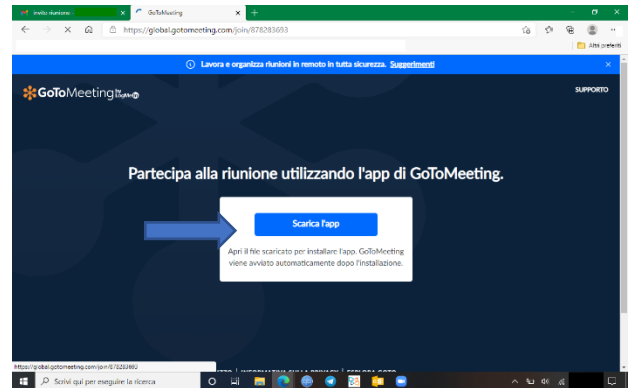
Invito riunione
GoToMeeting
https://global.gotomeeting.com/join/878283693
Altri preferiti
Lavora e organizza riunioni in remoto in tutta sicurezza. Suggerimenti
GoToMeeting by LogMeIn
SUPPORTO
Partecipa alla riunione utilizzando l'app di GoToMeeting.
Scarica l'app
Apri il file scaricato per installare l'app. GoToMeeting viene avviato automaticamente dopo l'installazione.
https://global.gotomeeting.com/join/878283693
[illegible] | INFORMATIVA SULLA PRIVACY | ESPLORA GOTO
Scrivi qui per eseguire la ricerca